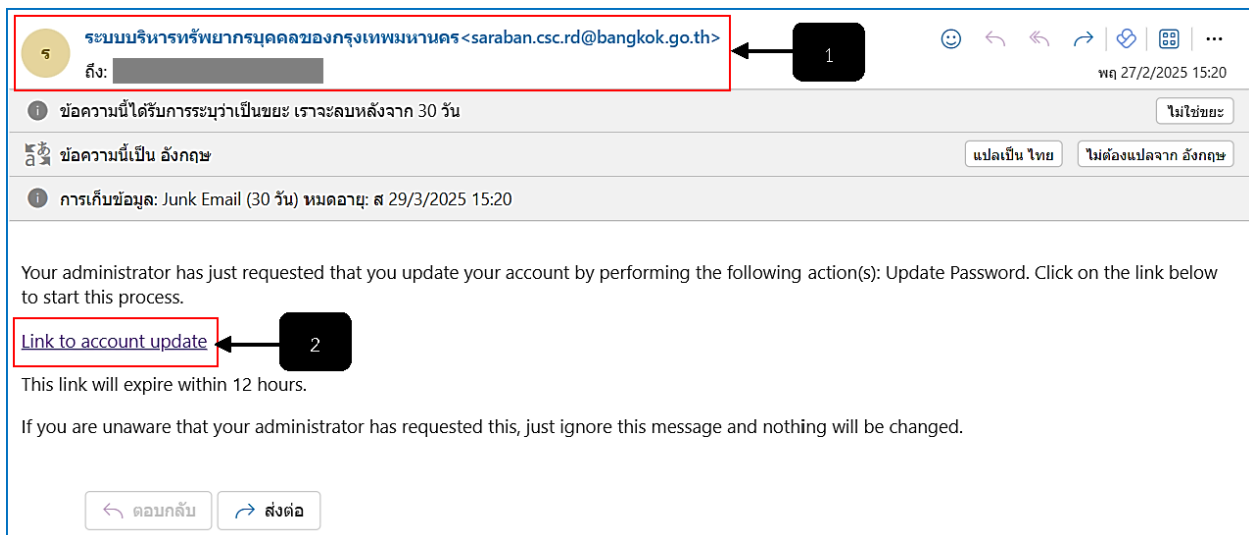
ร

ระบบบริหารทรัพยากรบุคคลของกรุงเทพมหานคร<saraban.csc.rd@bangkok.go.th>

ถึง: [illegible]

1

พฤ 27/2/2025 15:20

ข้อความนี้ได้รับการระบุว่าเป็นขยะ เราจะลบหลังจาก 30 วัน

ไม่ใช่ขยะ

ข้อความนี้เป็น อังกฤษ

แปลเป็น ไทย

ไม่ต้องแปลจาก อังกฤษ

การเก็บข้อมูล: Junk Email (30 วัน) หมดอายุ: ส 29/3/2025 15:20

Your administrator has just requested that you update your account by performing the following action(s): Update Password. Click on the link below to start this process.

Link to account update

2

This link will expire within 12 hours.

If you are unaware that your administrator has requested this, just ignore this message and nothing will be changed.

ตอบกลับ

ส่งต่อ